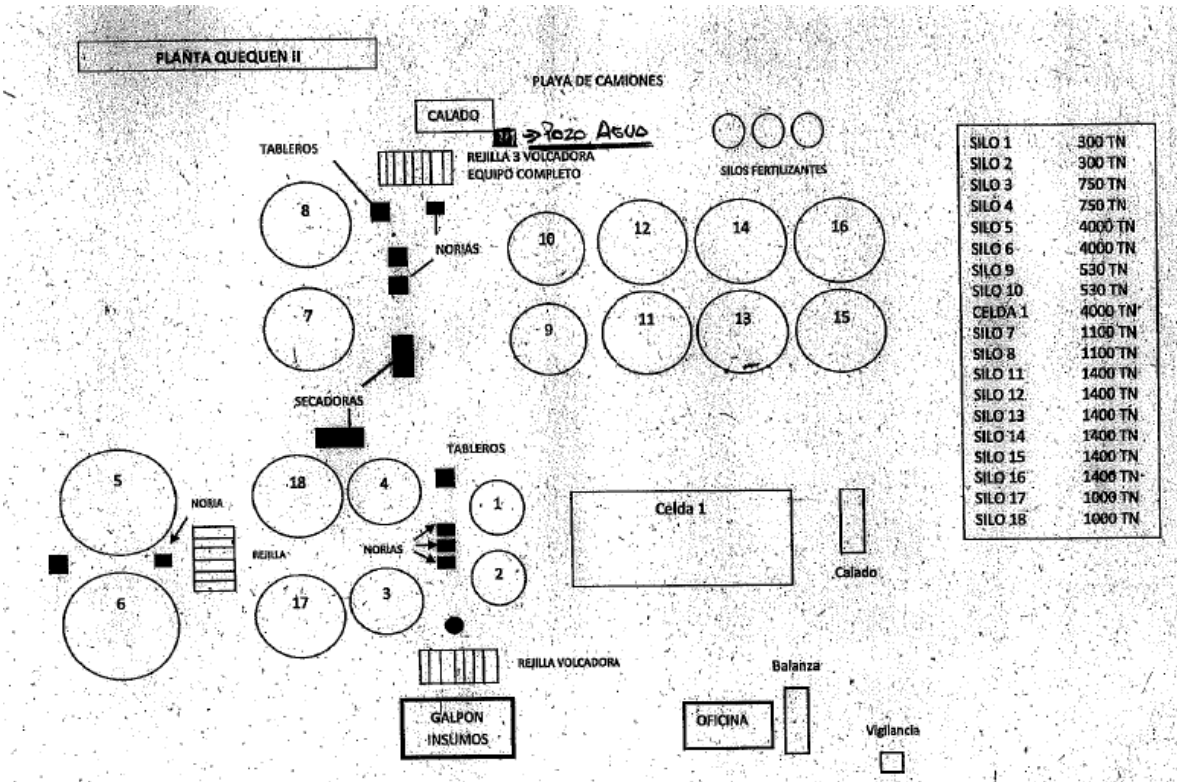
PLANTA QUEQUEN II

PLAYA DE CAMIONES

CALADO

$\Rightarrow$ POZO AGUA

TABLEROS

REJILLA 3 VOLCADORA
EQUIPO COMPLETO

SILOS FERTILIZANTES

8

NORIAS

10

12

14

16

7

9

11

13

15

SECADORAS

TABLEROS

5

NORIA

18

4

1

Celda 1

REJILLA

NORIAS

2

Calado

6

17

3

REJILLA VOLCADORA

Balanza

GALPON
INSUMOS

OFICINA

Vigilancia

| | |
|---|---|
| SILO 1 | 300 TN |
| SILO 2 | 300 TN |
| SILO 3 | 750 TN |
| SILO 4 | 750 TN |
| SILO 5 | 4000 TN |
| SILO 6 | 4000 TN |
| SILO 9 | 530 TN |
| SILO 10 | 530 TN |
| CELDA 1 | 4000 TN |
| SILO 7 | 1100 TN |
| SILO 8 | 1100 TN |
| SILO 11 | 1400 TN |
| SILO 12 | 1400 TN |
| SILO 13 | 1400 TN |
| SILO 14 | 1400 TN |
| SILO 15 | 1400 TN |
| SILO 16 | 1400 TN |
| SILO 17 | 1000 TN |
| SILO 18 | 1000 TN |